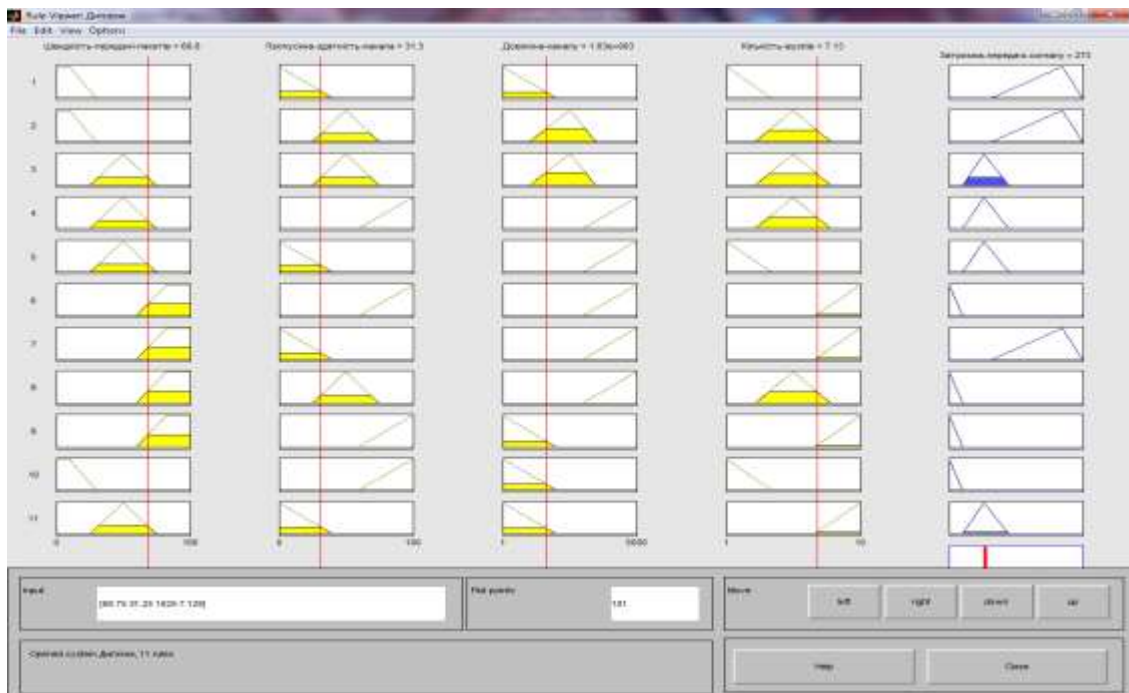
Rule Viewer: Диплом

File Edit View Options

Швидкість передачі пакетів = 66.6

Пропускна здатність канала = 31.3

Довжина канала = 1.83e+003

Кількість вузлів = 7.13

Затримка передачі сигналу = 273

1
2
3
4
5
6
7
8
9
10
11

0 100
0 100
1 5000
1 10

Input: [66.75 31.25 1826 7.126]

Plot points: 101

Move: left right down up

Opened system Диплом, 11 rules

Help Close